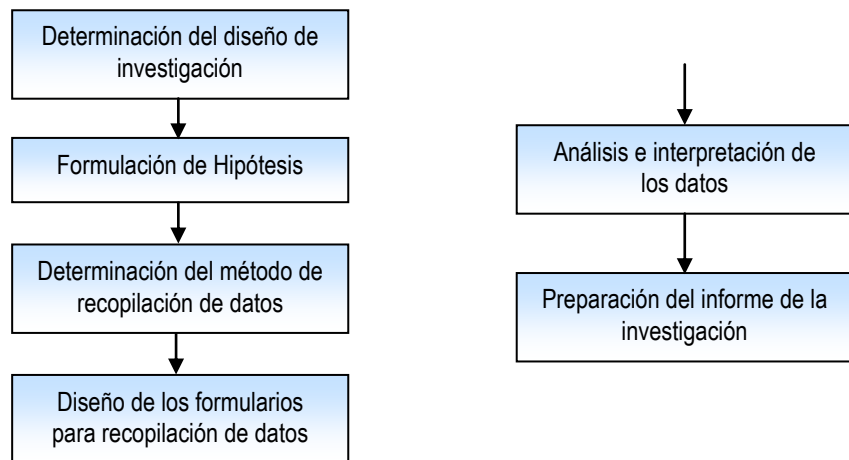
Determinación del diseño de investigación

Formulación de Hipótesis

Determinación del método de recopilación de datos

Diseño de los formularios para recopilación de datos

Análisis e interpretación de los datos

Preparación del informe de la investigación